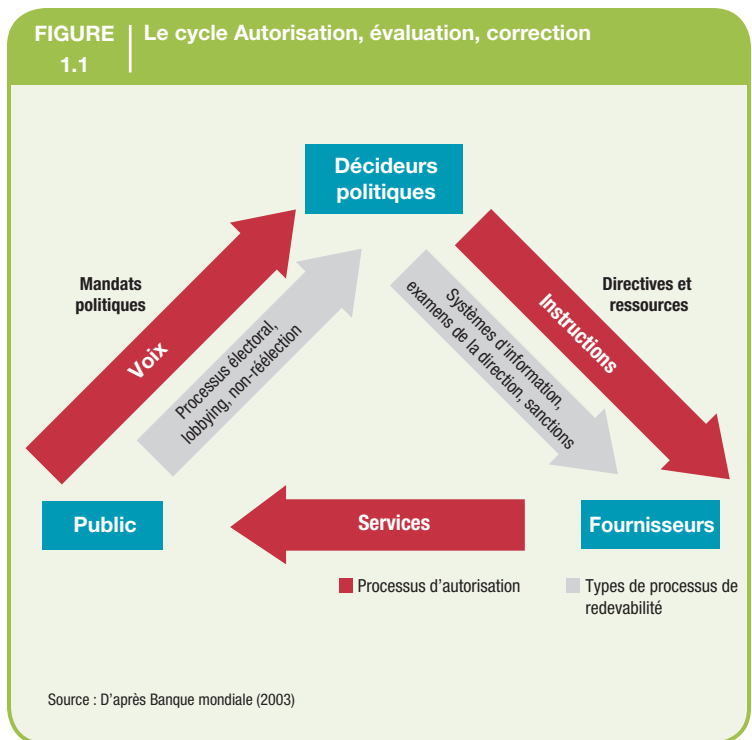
FIGURE 1.1 | Le cycle Autorisation, évaluation, correction

Décideurs politiques

Mandats politiques

Voix

Processus électoral, lobbying, non-réélection

Systèmes d'information, examens de la direction, sanctions

Instructions

Directives et ressources

Public

Services

Fournisseurs

Processus d'autorisation

Types de processus de redevabilité

Source : D'après Banque mondiale (2003)